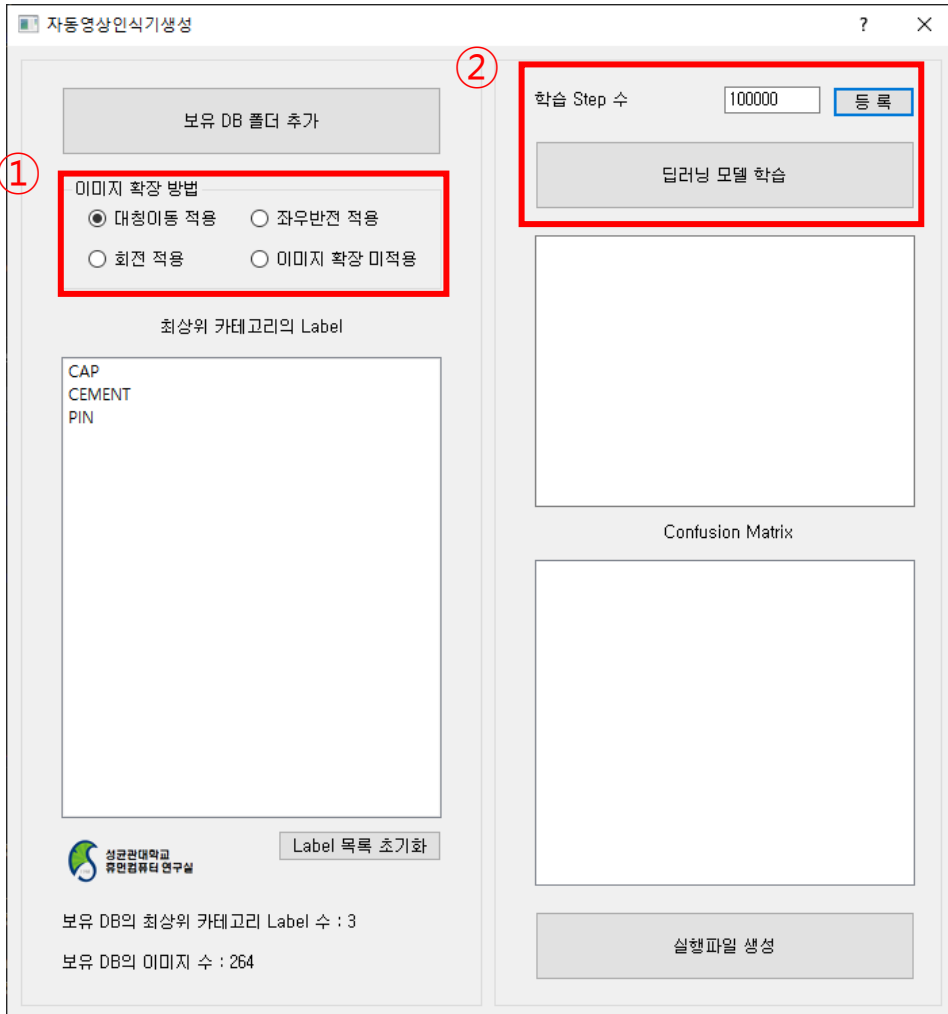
자동영상인식기생성

?

보유 DB 폴더 추가

①

이미지 확장 방법

대칭이동 적용

좌우반전 적용

회전 적용

이미지 확장 미적용

최상위 카테고리의 Label

CAP
CEMENT
PIN

성균관대학교
휴먼컴퓨터 연구실

Label 목록 초기화

보유 DB의 최상위 카테고리 Label 수 : 3

보유 DB의 이미지 수 : 264

②

학습 Step 수

100000

등 록

딥러닝 모델 학습

Confusion Matrix

실행파일 생성